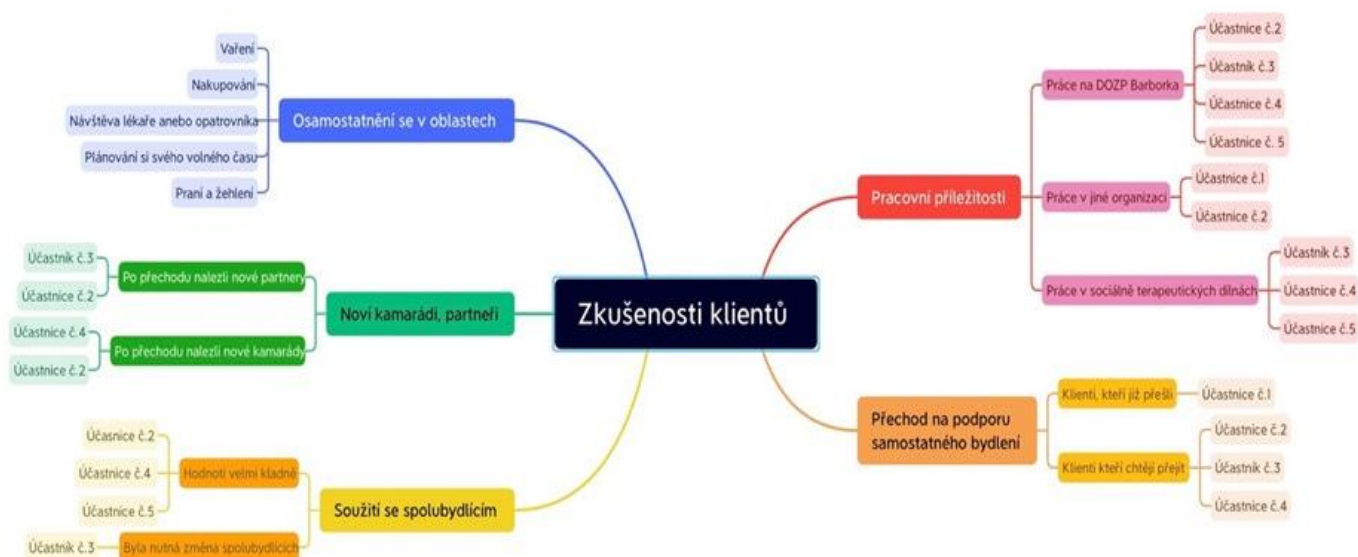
Zkušenosti klientů

Osamostatnění se v oblastech
Vaření
Nakupování
Návštěva lékaře anebo opatrovníka
Plánování si svého volného času
Praní a žehlení

Noví kamarádi, partneři
Po přechodu nalezli nové partnery
Účastník č.3
Účastnice č.2
Po přechodu nalezli nové kamarády
Účastnice č.4
Účastnice č.2

Soužití se spolubydlícím
Hodnotí velmi kladně
Účasnice č.2
Účastnice č.4
Účastnice č.5
Byla nutná změna spolubydlících
Účastník č.3

Pracovní příležitosti
Práce na DOZP Barborka
Účastnice č.2
Účastník č.3
Účastnice č.4
Účastnice č. 5
Práce v jiné organizaci
Účastnice č.1
Účastnice č.2
Práce v sociálně terapeutických dílnách
Účastník č.3
Účastnice č.4
Účastnice č.5

Přechod na podporu samostatného bydlení
Klienti, kteří již přešli
Účastnice č.1
Klienti kteří chtějí přejít
Účastnice č.2
Účastník č.3
Účastnice č.4